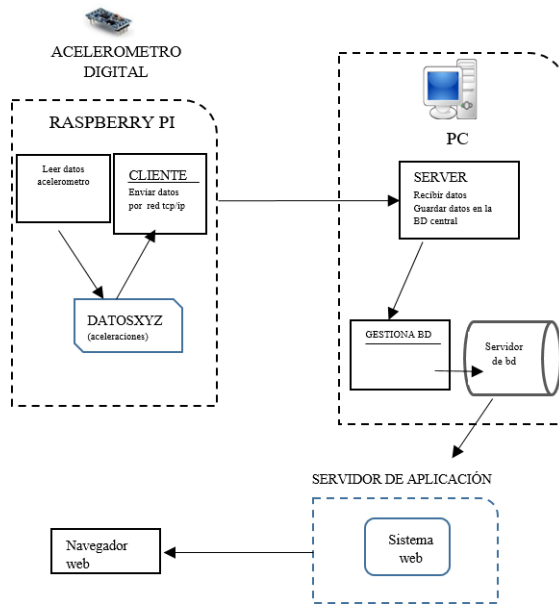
ACELEROMETRO DIGITAL

RASPBERRY PI

Leer datos acelerometro

CLIENTE
Enviar datos por red tcp/ip

DATOSXYZ
(aceleraciones)

PC

SERVER
Recibir datos
Guardar datos en la BD central

GESTIONA BD

Servidor de bd

SERVIDOR DE APLICACIÓN

Sistema web

Navegador web